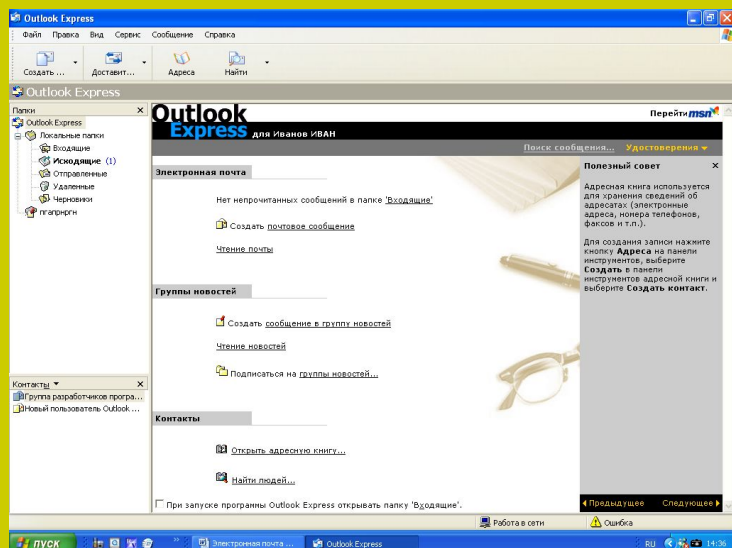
Outlook Express

Файл Правка Вид Сервис Сообщение Справка

Создать ... Доставит... Адреса Найти

Outlook Express

Папки ×

Outlook Express
Локальные папки
Входящие
Исходящие (1)
Отправленные
Удаленные
Черновики
пгапрнргн

Контакты ▼ ×

Группа разработчиков програ...
Новый пользователь Outlook ...

Outlook Express для Иванов ИВАН

Перейти msn

Поиск сообщения... Удостоверения ▼

Электронная почта

Нет непрочитанных сообщений в папке 'Входящие'

Создать почтовое сообщение

Чтение почты

Группы новостей

Создать сообщение в группу новостей

Чтение новостей

Подписаться на группы новостей...

Контакты

Открыть адресную книгу...

Найти людей...

При запуске программы Outlook Express открывать папку 'Входящие'.

Полезный совет ×

Адресная книга используется для хранения сведений об адресатах (электронные адреса, номера телефонов, факсов и т.п.).

Для создания записи нажмите кнопку **Адреса** на панели инструментов, выберите **Создать** в панели инструментов адресной книги и выберите **Создать контакт**.

◄ Предыдущее Следующее ►

Работа в сети Ошибка

пуск Электронная почта ... Outlook Express RU 14:36